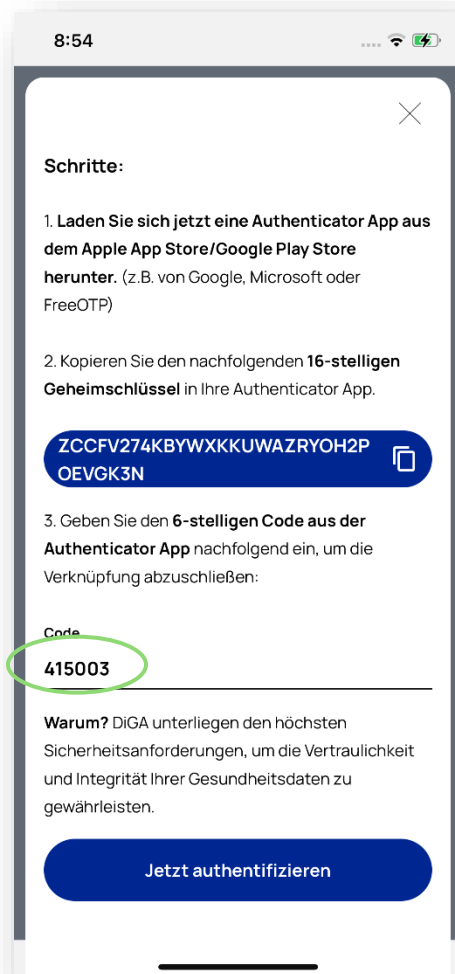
8:54

Schritte:

1. **Laden Sie sich jetzt eine Authenticator App aus dem Apple App Store/Google Play Store herunter.** (z.B. von Google, Microsoft oder FreeOTP)

2. Kopieren Sie den nachfolgenden **16-stelligen Geheimschlüssel** in Ihre Authenticator App.

ZCCFV274KBYWXKKUWAZRYOH2POEVGK3N

3. Geben Sie den **6-stelligen Code aus der Authenticator App** nachfolgend ein, um die Verknüpfung abzuschließen:

Code
415003

**Warum?** DiGA unterliegen den höchsten Sicherheitsanforderungen, um die Vertraulichkeit und Integrität Ihrer Gesundheitsdaten zu gewährleisten.

Jetzt authentifizieren